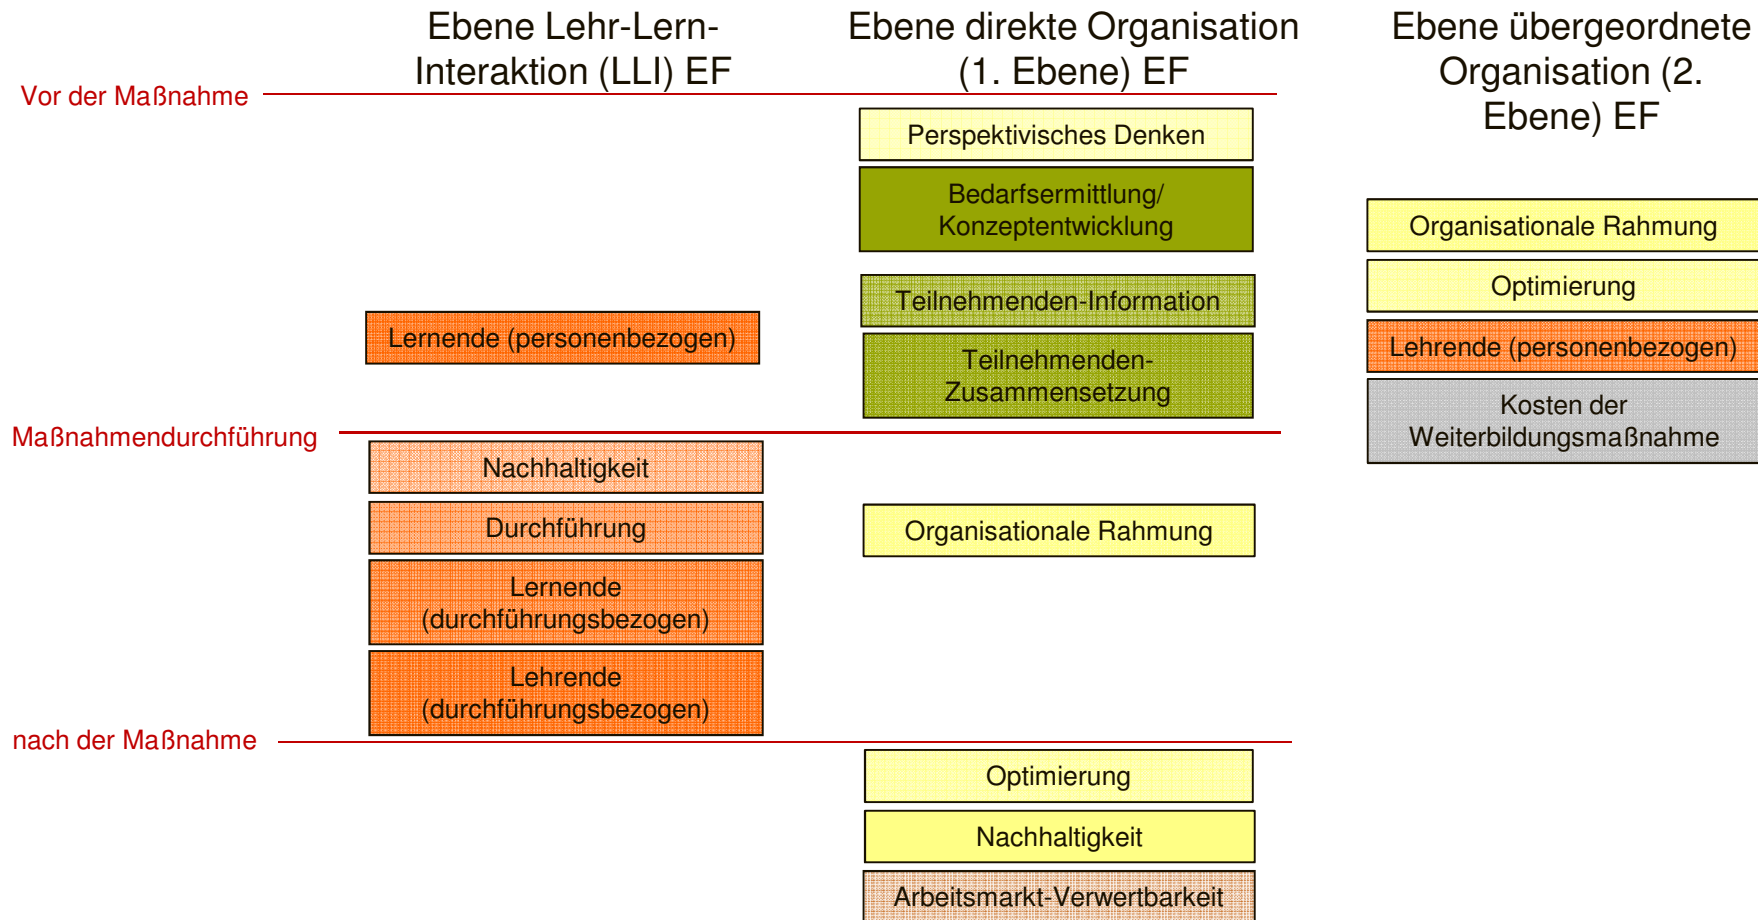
Ebene Lehr-Lern-Interaktion (LLI) EF

Ebene direkte Organisation (1. Ebene) EF

Ebene übergeordnete Organisation (2. Ebene) EF

Vor der Maßnahme

Perspektivisches Denken

Bedarfsermittlung/ Konzeptentwicklung

Organisationale Rahmung

Optimierung

Teilnehmenden-Information

Lernende (personenbezogen)

Lehrende (personenbezogen)

Teilnehmenden-Zusammensetzung

Kosten der Weiterbildungsmaßnahme

Maßnahmendurchführung

Nachhaltigkeit

Durchführung

Organisationale Rahmung

Lernende (durchführungsbezogen)

Lehrende (durchführungsbezogen)

nach der Maßnahme

Optimierung

Nachhaltigkeit

Arbeitsmarkt-Verwertbarkeit